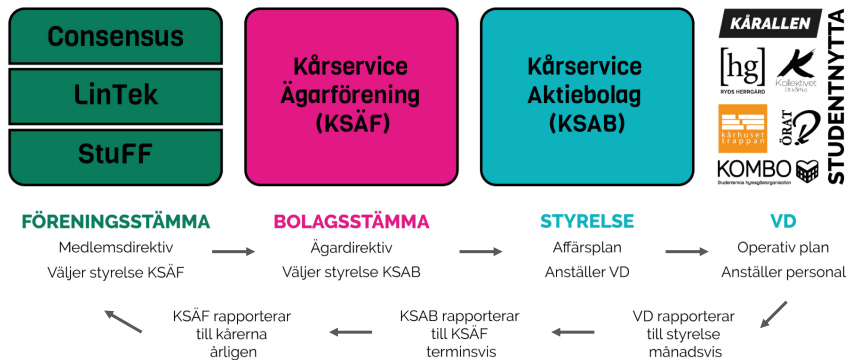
Consensus

LinTek

StuFF

Kårservice Ägarförening (KSÄF)

Kårservice Aktiebolag (KSAB)

KÅRALLEN

[hg]
RYDS HERRGÅRD

Kollektivet

kårhuset trappan

ÖRAT

KOMBO
Studenternas hyresgästorganisation

STUDENTNYTTA

FÖRENINGSSTÄMMA
Medlemsdirektiv
Väljer styrelse KSÄF

BOLAGSSTÄMMA
Ägardirektiv
Väljer styrelse KSAB

STYRELSE
Affärsplan
Anställer VD

VD
Operativ plan
Anställer personal

VD rapporterar till styrelse månadsvis

KSAB rapporterar till KSÄF terminsvis

KSÄF rapporterar till kårerna årligen